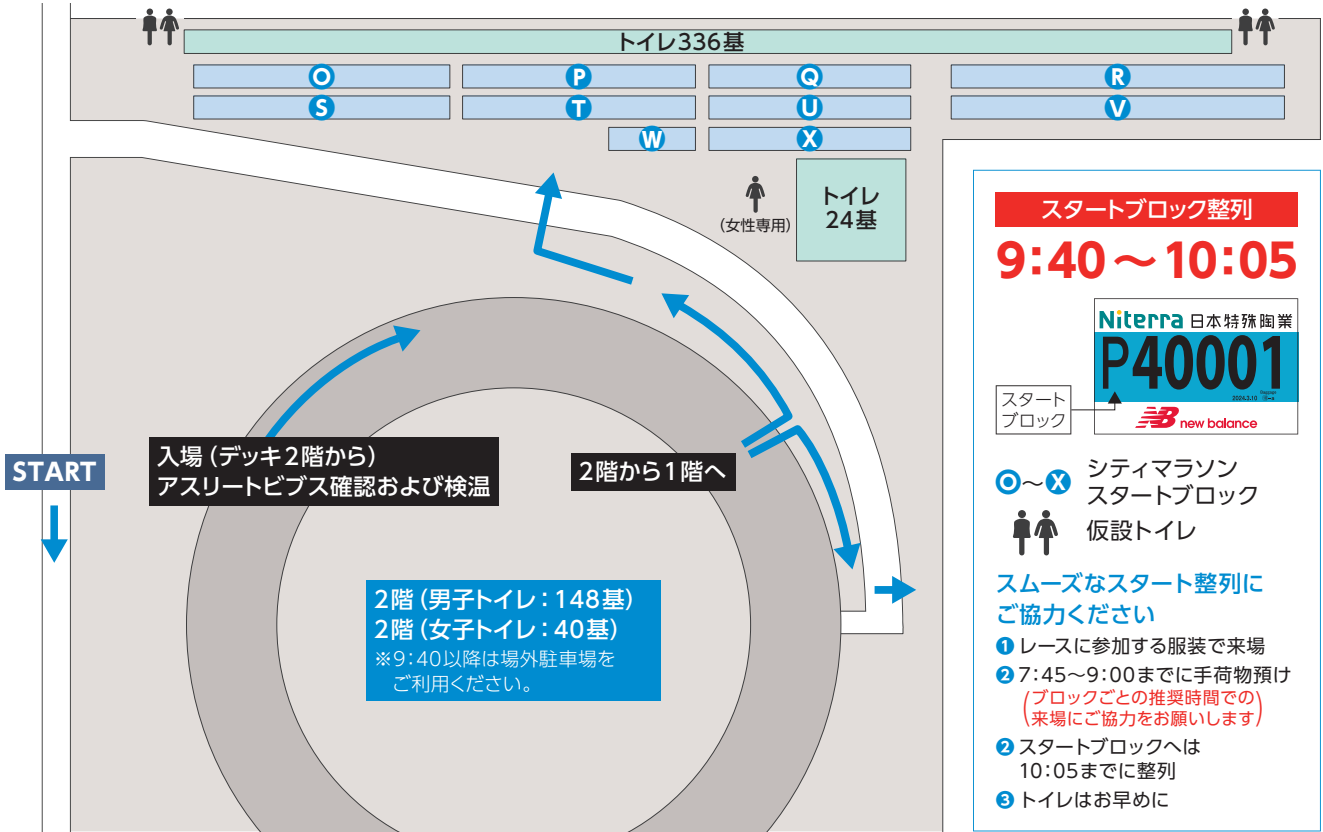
トイレ336基

O P Q R
S T U V
W X

（女性専用）
トイレ
24基

入場（デッキ2階から）
アスリートビブス確認および検温

2階から1階へ

START

2階（男子トイレ：148基）
2階（女子トイレ：40基）
※9:40以降は場外駐車場をご利用ください。

スタートブロック整列
9:40～10:05

Niterra 日本特殊陶業
P40001
new balance

スタートブロック

O～X シティマラソン スタートブロック
仮設トイレ

スムーズなスタート整列にご協力ください
❶ レースに参加する服装で来場
❷ 7:45～9:00までに手荷物預け
（ブロックごとの推奨時間での来場にご協力をお願いします）
❷ スタートブロックへは10:05までに整列
❸ トイレはお早めに